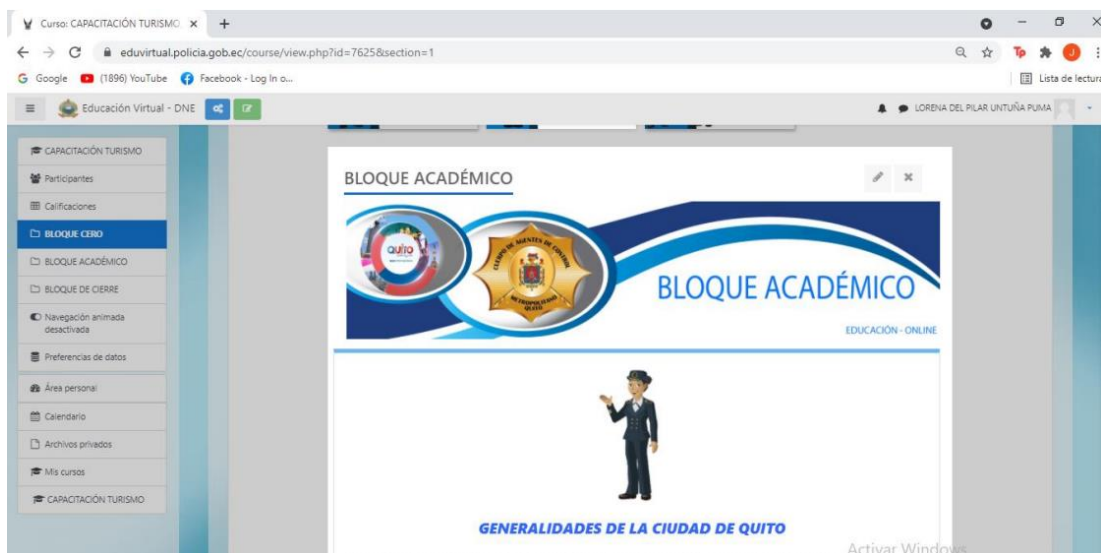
Curso: CAPACITACIÓN TURISMO ×
+
eduvirtual.policia.gob.ec/course/view.php?id=7625&section=1
Google (1896) YouTube Facebook - Log In o...
Lista de lectura
Educación Virtual - DNE
LORENA DEL PILAR UNTUÑA PUMA

CAPACITACIÓN TURISMO
Participantes
Calificaciones
BLOQUE CERO
BLOQUE ACADÉMICO
BLOQUE DE CIERRE
Navegación animada desactivada
Preferencias de datos
Área personal
Calendario
Archivos privados
Mis cursos
CAPACITACIÓN TURISMO

BLOQUE ACADÉMICO

QUITO
CUERPO DE AGENTES DE CONTROL METROPOLITANO QUITO
BLOQUE ACADÉMICO
EDUCACIÓN - ONLINE

GENERALIDADES DE LA CIUDAD DE QUITO

Activar Windows